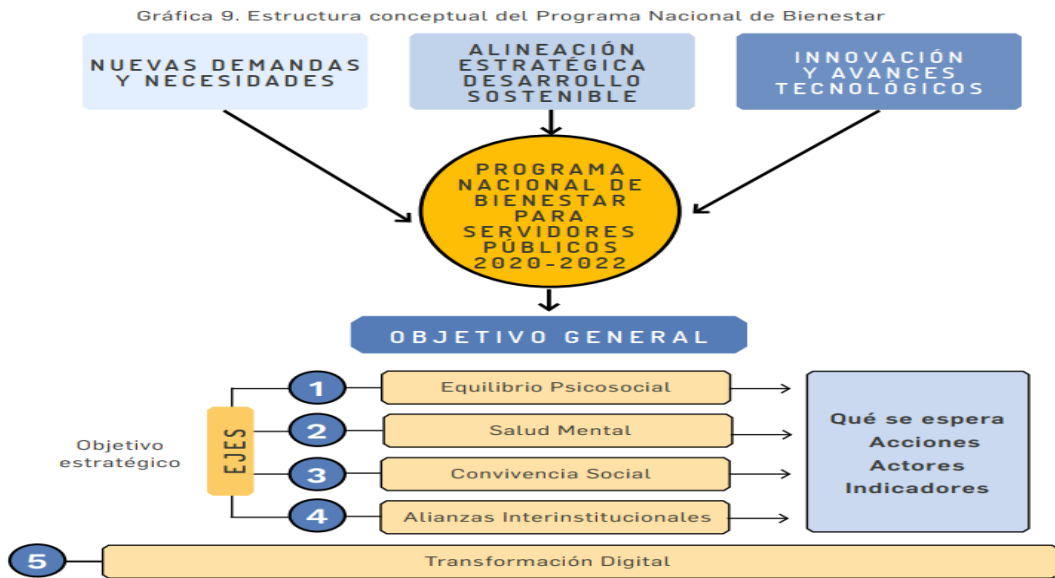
Gráfica 9. Estructura conceptual del Programa Nacional de Bienestar

NUEVAS DEMANDAS Y NECESIDADES

ALINEACIÓN ESTRATÉGICA DESARROLLO SOSTENIBLE

INNOVACIÓN Y AVANCES TECNOLÓGICOS

PROGRAMA NACIONAL DE BIENESTAR PARA SERVIDORES PÚBLICOS 2020-2022

OBJETIVO GENERAL

Objetivo estratégico

EJES

1 Equilibrio Psicosocial

2 Salud Mental

3 Convivencia Social

4 Alianzas Interinstitucionales

Qué se espera
Acciones
Actores
Indicadores

5 Transformación Digital